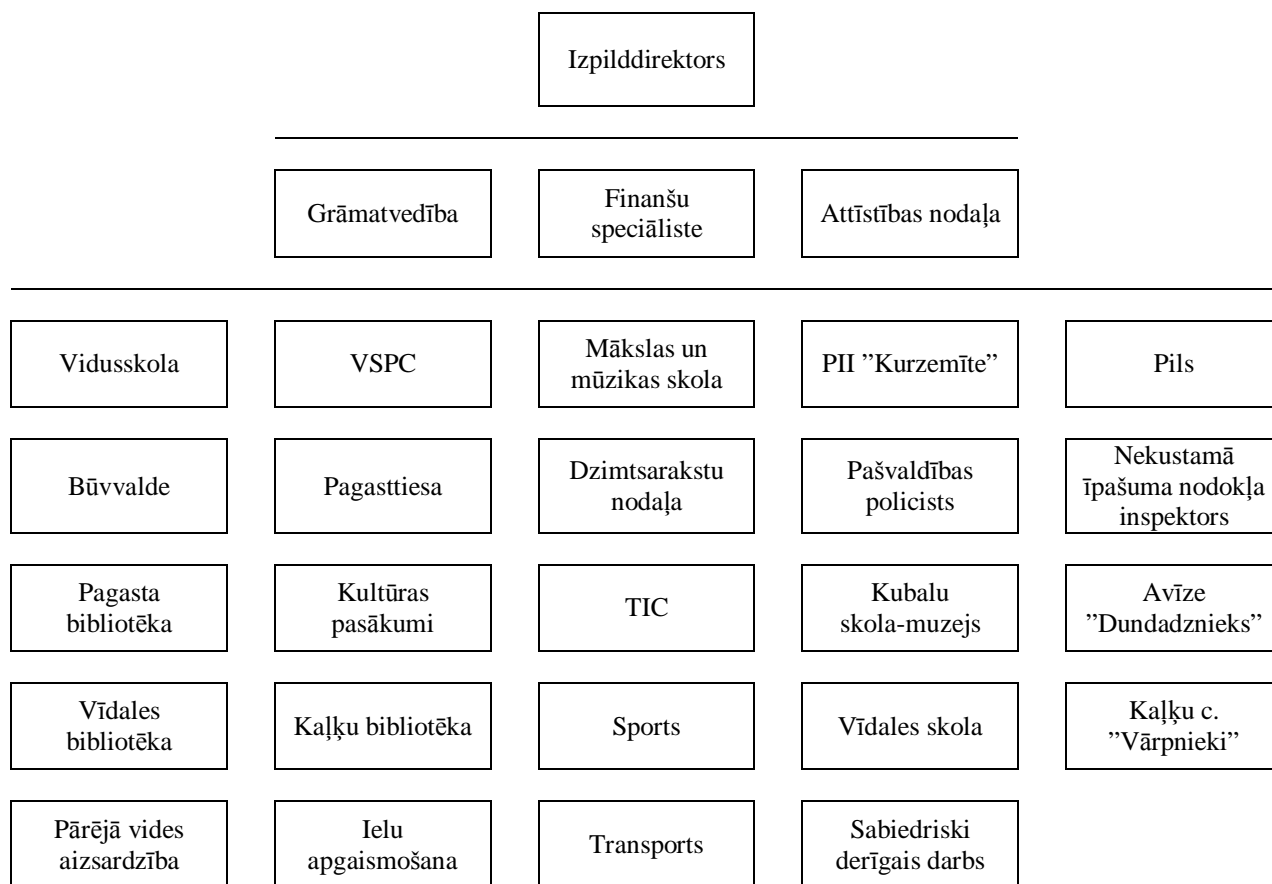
Izpilddirektors

Grāmatvedība

Finanšu speciāliste

Attīstības nodaļa

Vidusskola

VSPC

Mākslas un mūzikas skola

PII ''Kurzemīte''

Pils

Būvvalde

Pagasttiesa

Dzimtsarakstu nodaļa

Pašvaldības policists

Nekustamā īpašuma nodokļa inspektors

Pagasta bibliotēka

Kultūras pasākumi

TIC

Kubalu skola-muzejs

Avīze ''Dundadznieks''

Vīdales bibliotēka

Kaļķu bibliotēka

Sports

Vīdales skola

Kaļķu c. ''Vārpnieki''

Pārējā vides aizsardzība

Ielu apgaismošana

Transports

Sabiedriski derīgais darbs